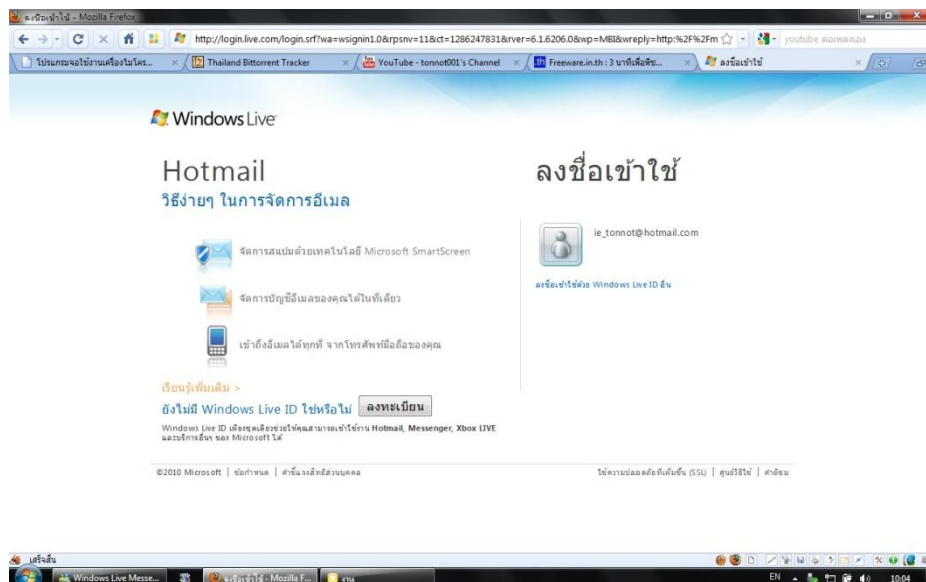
ลงชื่อเข้าใช้ - Mozilla Firefox

http://login.live.com/login.srf?wa=wsignin1.0&rpsnv=11&ct=1286247831&rver=6.1.6206.0&wp=MBI&wreply=http:%2F%2Fm

youtube ต่อเพลงเอง

โปรแกรมจอใช้งานเครื่องในโคร... | Thailand Bittorrent Tracker | YouTube - tonnot001's Channel | Freeware.in.th : 3 นาทีเพื่อพีซ... | ลงชื่อเข้าใช้

Windows Live

Hotmail

วิธีง่ายๆ ในการจัดการอีเมล

จัดการสแปมด้วยเทคโนโลยี Microsoft SmartScreen

จัดการบัญชีอีเมลของคุณได้ในที่เดียว

เข้าถึงอีเมลได้ทุกที่ จากโทรศัพท์มือถือของคุณ

เรียนรู้เพิ่มเติม >

ยังไม่มี Windows Live ID ใช่หรือไม่ ลงทะเบียน

Windows Live ID เพียงชุดเดียวช่วยให้คุณสามารถเข้าใช้งาน Hotmail, Messenger, Xbox LIVE และบริการอื่นๆ ของ Microsoft ได้

ลงชื่อเข้าใช้

ie_tonnot@hotmail.com

ลงชื่อเข้าใช้ด้วย Windows Live ID อื่น

©2010 Microsoft | ข้อกำหนด | คำชี้แจงสิทธิส่วนบุคคล

ใช้ความปลอดภัยที่เพิ่มขึ้น (SSL) | ศูนย์วิธีใช้ | คำติชม

เสร็จสิ้น

Windows Live Messe... | ลงชื่อเข้าใช้ - Mozilla F... | งาน

EN 10:04